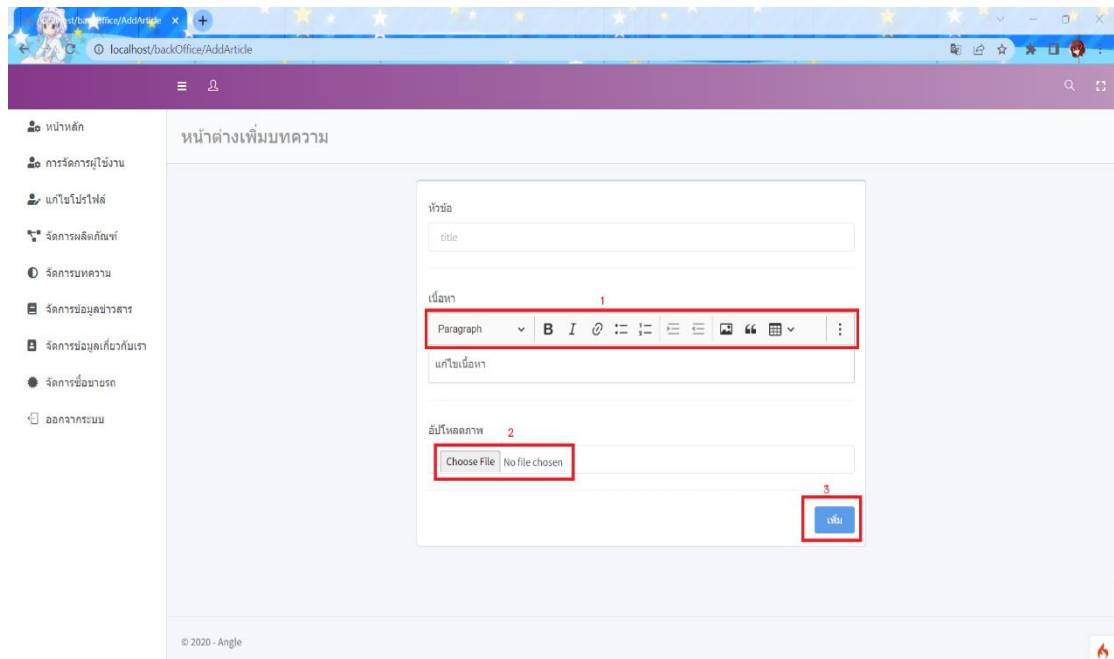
localhost/backOffice/AddArticle
localhost/backOffice/AddArticle

หน้าหลัก
การจัดการผู้ใช้งาน
แก้ไขโปรไฟล์
จัดการผลิตภัณฑ์
จัดการบทความ
จัดการข้อมูลข่าวสาร
จัดการข้อมูลเกี่ยวกับเรา
จัดการซื้อขายรถ
ออกจากระบบ

หน้าต่างเพิ่มบทความ

หัวข้อ
title

เนื้อหา
1
Paragraph B I
แก้ไขเนื้อหา

อัปโหลดภาพ
2
Choose File No file chosen

3
เพิ่ม

© 2020 - Angle